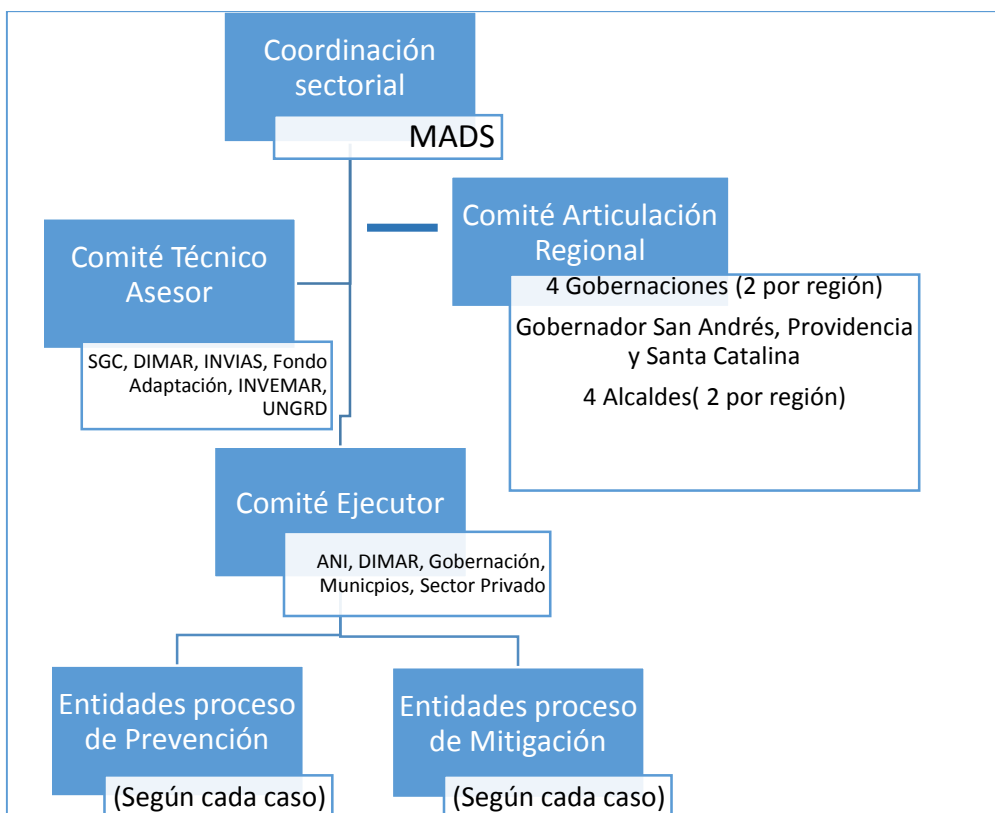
Coordinación sectorial

MADS

Comité Articulación Regional

4 Gobernaciones (2 por región)

Gobernador San Andrés, Providencia y Santa Catalina

4 Alcaldes( 2 por región)

Comité Técnico Asesor

SGC, DIMAR, INVIAS, Fondo Adaptación, INVEMAR, UNGRD

Comité Ejecutor

ANI, DIMAR, Gobernación, Municpios, Sector Privado

Entidades proceso de Prevención

(Según cada caso)

Entidades proceso de Mitigación

(Según cada caso)